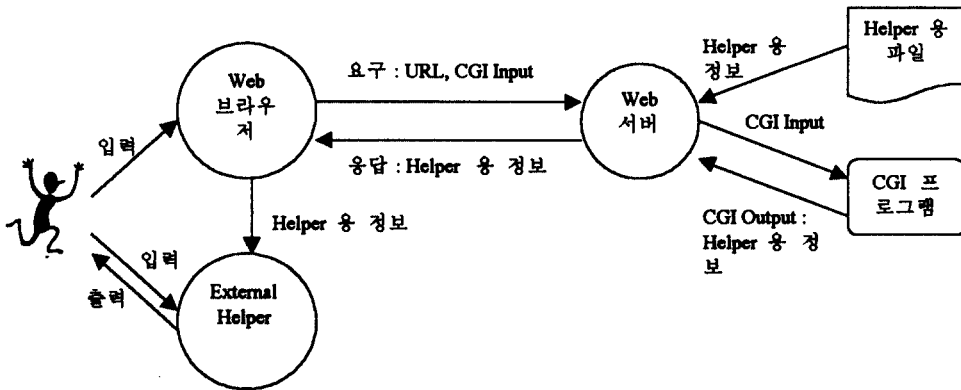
Web 브라우저

요구 : URL, CGI Input

응답 : Helper 용 정보

Web 서버

Helper 용 정보

Helper 용 파일

CGI Input

CGI 프로그램

CGI Output : Helper 용 정보

입력

Helper 용 정보

입력

출력

External Helper